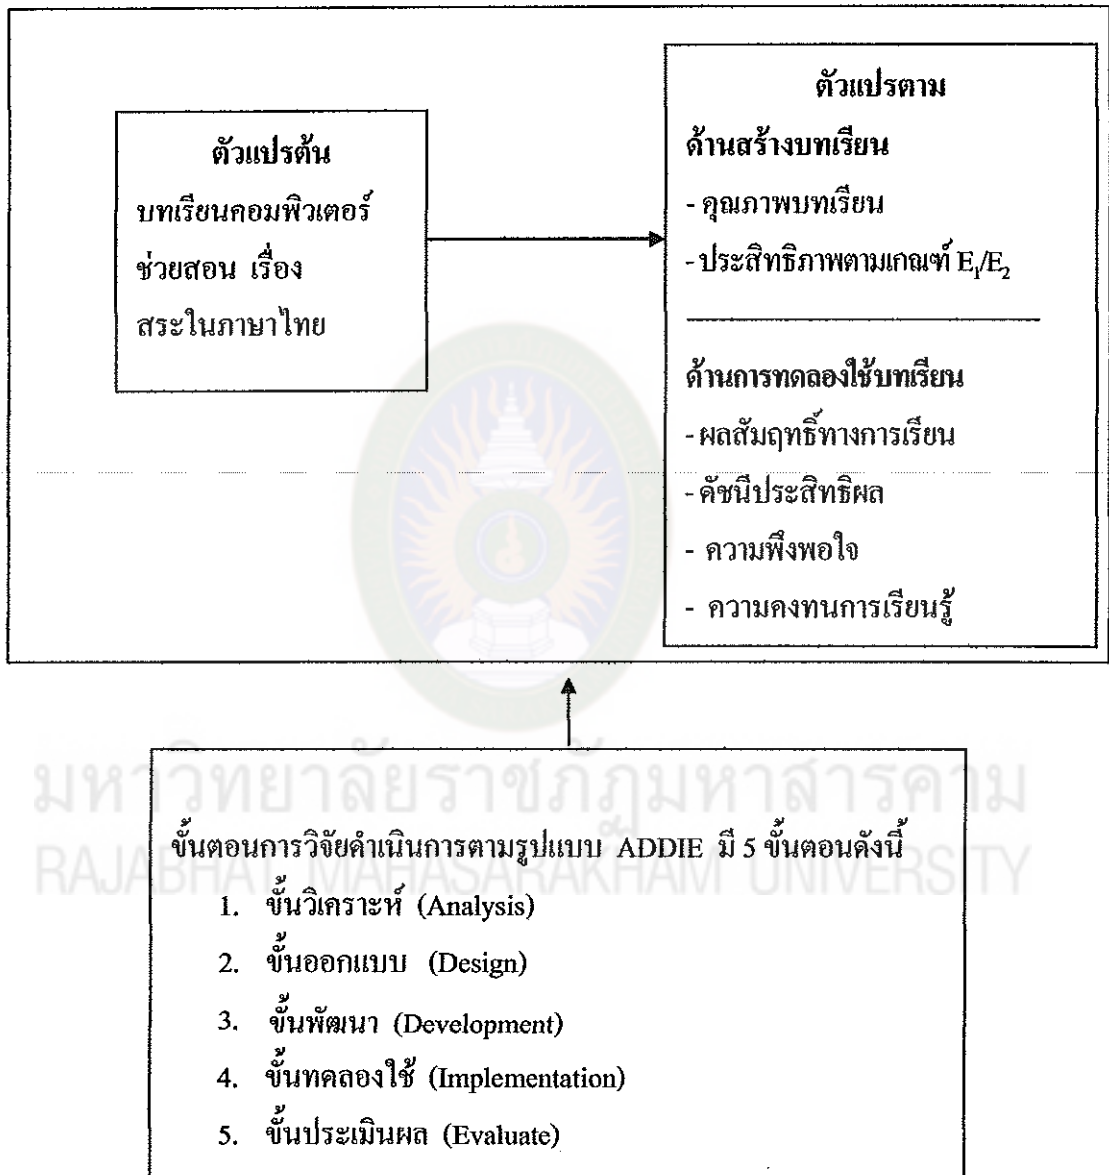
ตัวแปรต้น

บทเรียนคอมพิวเตอร์ช่วยสอน เรื่อง สระในภาษาไทย

ตัวแปรตาม

ด้านสร้างบทเรียน

- คุณภาพบทเรียน

- ประสิทธิภาพตามเกณฑ์ $E_1/E_2$

ด้านการทดลองใช้บทเรียน

- ผลสัมฤทธิ์ทางการเรียน

- ดัชนีประสิทธิผล

- ความพึงพอใจ

- ความคงทนการเรียนรู้

มหาวิทยาลัยราชภัฏมหาสารคาม
RAJABHAT MAHASARAKHAM UNIVERSITY

ขั้นตอนการวิจัยดำเนินการตามรูปแบบ ADDIE มี 5 ขั้นตอนดังนี้

1. ขั้นวิเคราะห์ (Analysis)
2. ขั้นออกแบบ (Design)
3. ขั้นพัฒนา (Development)
4. ขั้นทดลองใช้ (Implementation)
5. ขั้นประเมินผล (Evaluate)